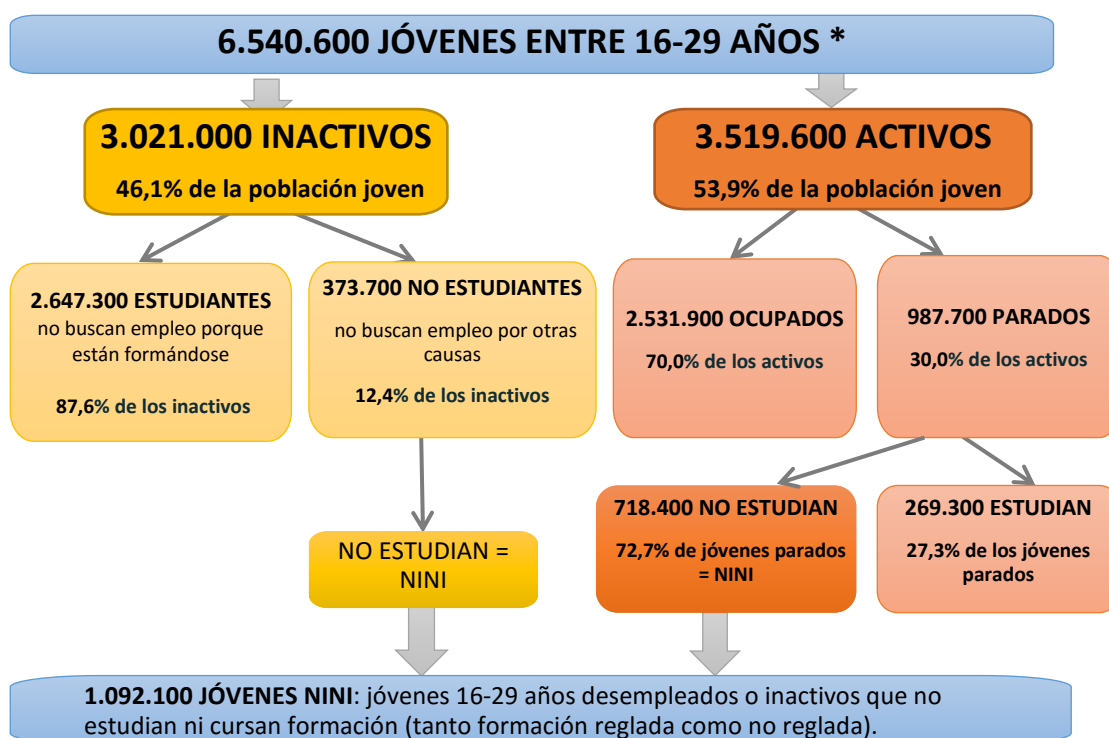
6.540.600 JÓVENES ENTRE 16-29 AÑOS *

3.021.000 INACTIVOS
46,1% de la población joven

3.519.600 ACTIVOS
53,9% de la población joven

2.647.300 ESTUDIANTES
no buscan empleo porque están formándose
87,6% de los inactivos

373.700 NO ESTUDIANTES
no buscan empleo por otras causas
12,4% de los inactivos

2.531.900 OCUPADOS
70,0% de los activos

987.700 PARADOS
30,0% de los activos

NO ESTUDIAN = NINI

718.400 NO ESTUDIAN
72,7% de jóvenes parados = NINI

269.300 ESTUDIAN
27,3% de los jóvenes parados

1.092.100 JÓVENES NINI: jóvenes 16-29 años desempleados o inactivos que no estudian ni cursan formación (tanto formación reglada como no reglada).